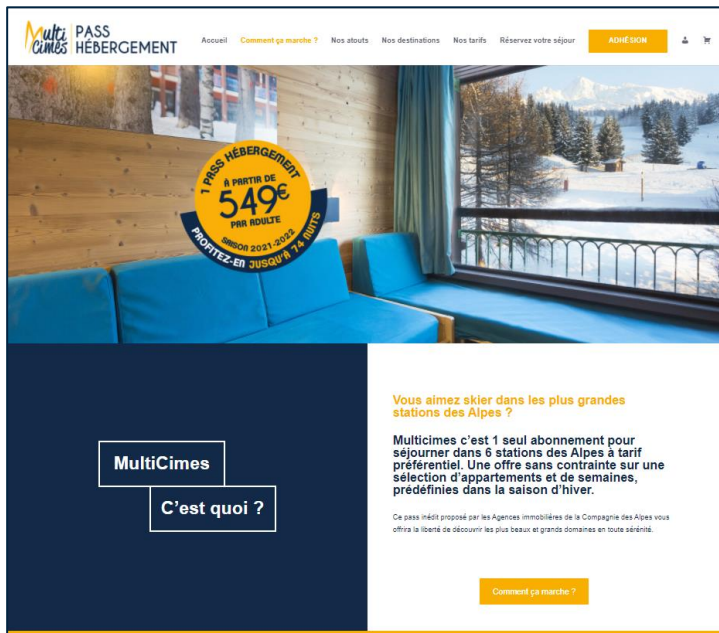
Multi Cimes PASS HÉBERGEMENT

Accueil Comment ça marche ? Nos atouts Nos destinations Nos tarifs Réservez votre séjour ADHÉSION

1 PASS HÉBERGEMENT
À PARTIR DE
549€
PAR ADULTE
SAISON 2021-2022
PROFITEZ-EN JUSQU'À 74 NUITS

MultiCimes
C'est quoi ?

Vous aimez skier dans les plus grandes stations des Alpes ?

Multicimes c'est 1 seul abonnement pour séjourner dans 6 stations des Alpes à tarif préférentiel. Une offre sans contrainte sur une sélection d'appartements et de semaines, prédéfinies dans la saison d'hiver.

Ce pass inédit proposé par les Agences immobilières de la Compagnie des Alpes vous offrira la liberté de découvrir les plus beaux et grands domaines en toute sérénité.

Comment ça marche ?